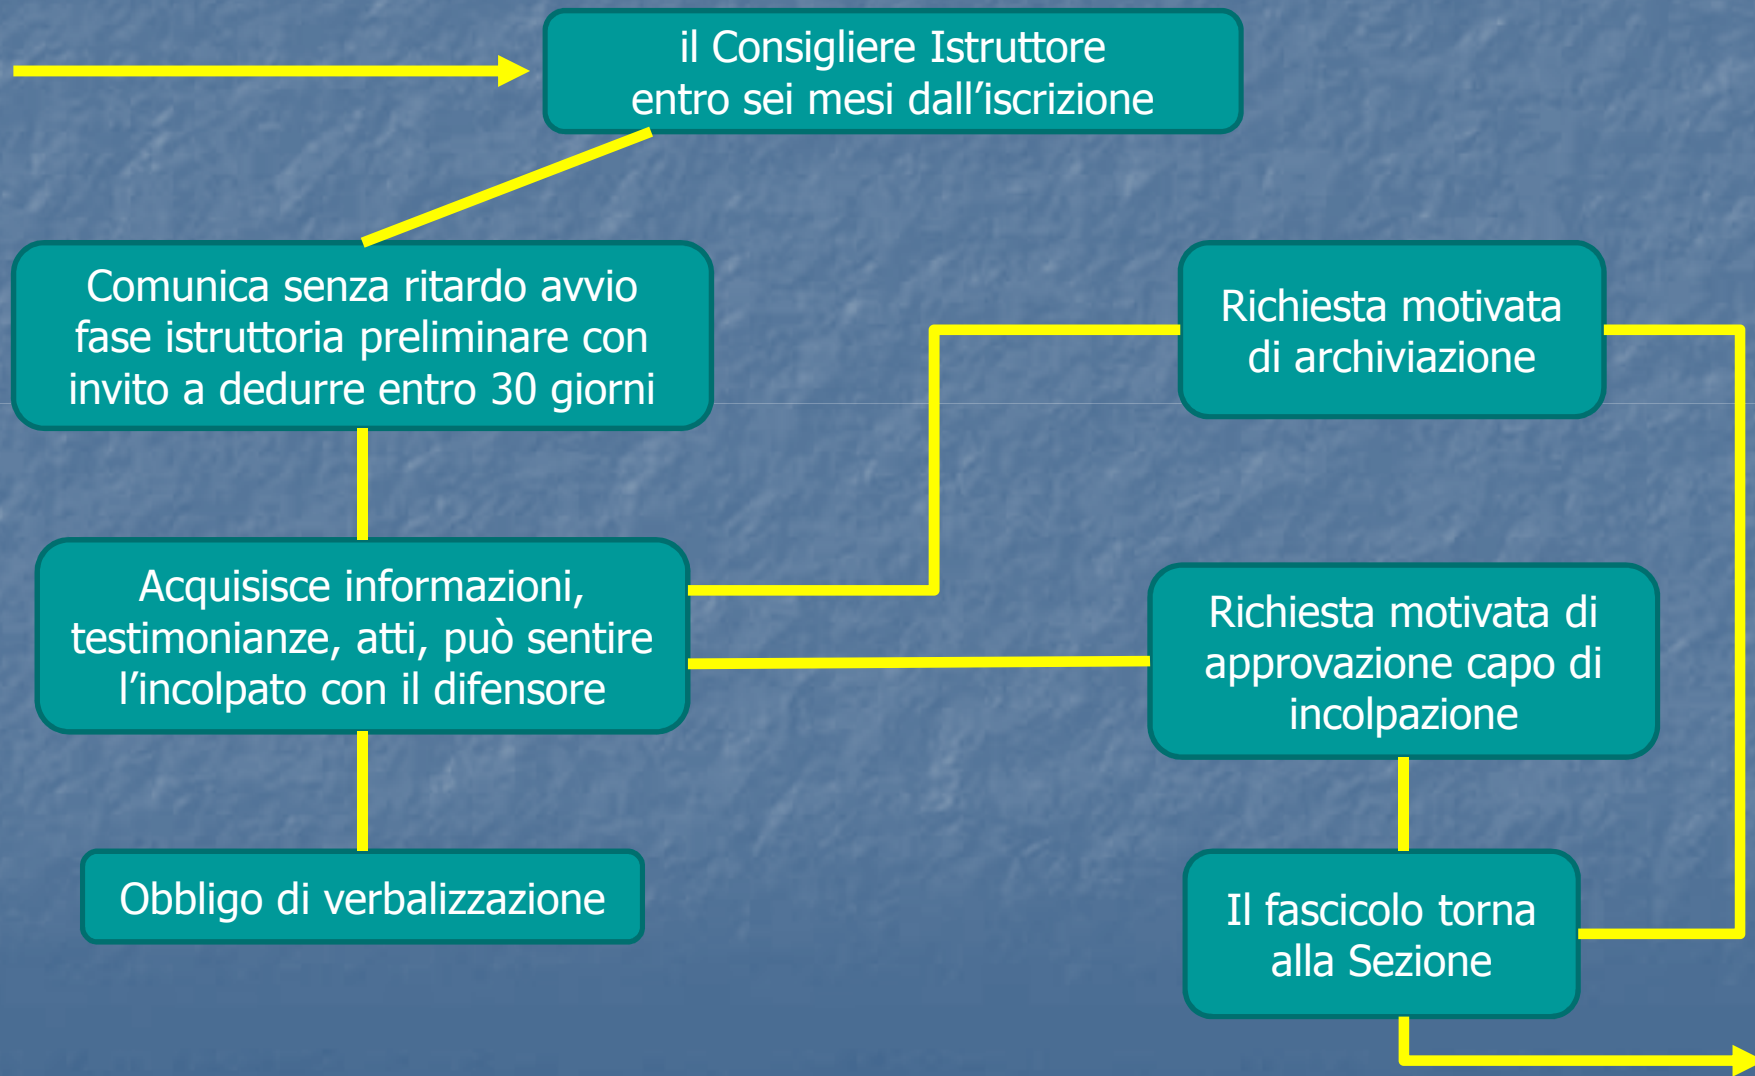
il Consigliere Istruttore entro sei mesi dall'iscrizione

Comunica senza ritardo avvio fase istruttoria preliminare con invito a dedurre entro 30 giorni

Acquisisce informazioni, testimonianze, atti, può sentire l'incolpato con il difensore

Obbligo di verbalizzazione

Richiesta motivata di archiviazione

Richiesta motivata di approvazione capo di incolpazione

Il fascicolo torna alla Sezione